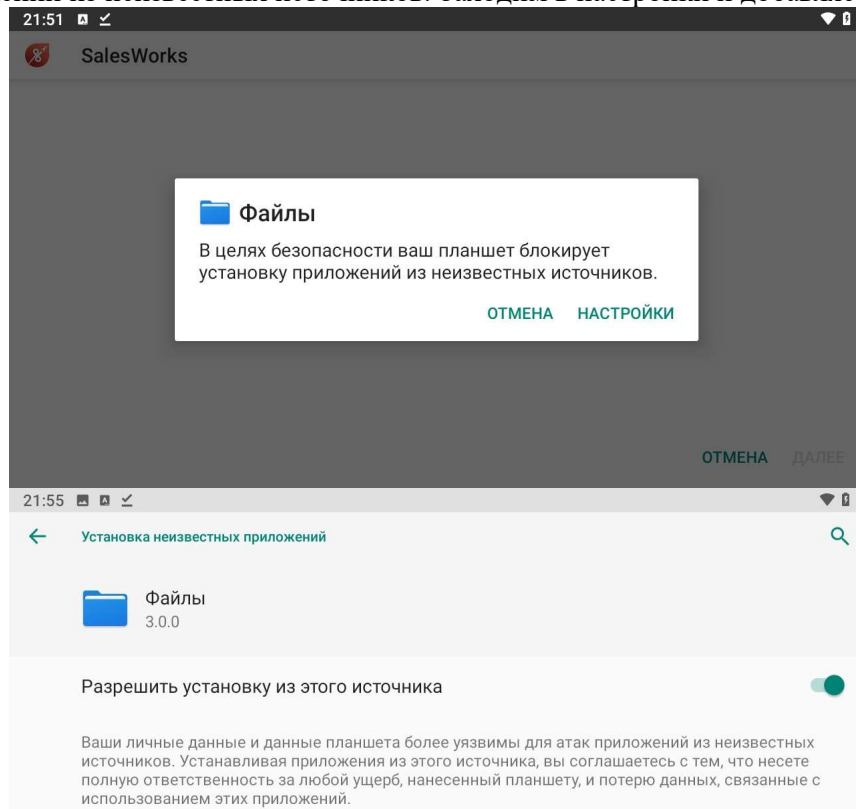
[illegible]

21:51

SalesWorks

Файлы

В целях безопасности ваш планшет блокирует установку приложений из неизвестных источников.

ОТМЕНА НАСТРОЙКИ

ОТМЕНА ДАЛЕЕ

21:55

Установка неизвестных приложений

Файлы
3.0.0

Разрешить установку из этого источника

Ваши личные данные и данные планшета более уязвимы для атак приложений из неизвестных источников. Устанавливая приложения из этого источника, вы соглашаетесь с тем, что несете полную ответственность за любой ущерб, нанесенный планшету, и потерю данных, связанные с использованием этих приложений.